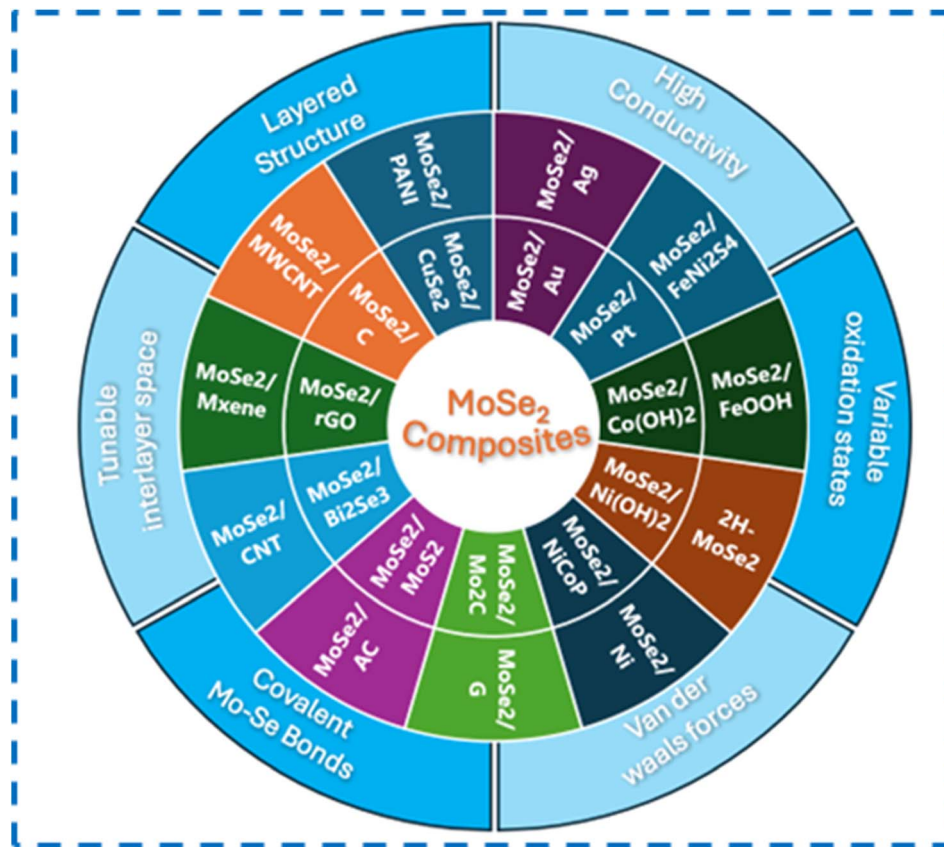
Layered Structure

High Conductivity

Variable oxidation states

Van der waals forces

Covalent Mo-Se Bonds

Tunable interlayer space

MoSe2/ PANI

MoSe2/ Ag

MoSe2/ FeNi2S4

MoSe2/ FeOOH

2H-MoSe2

MoSe2/ Ni

MoSe2/ G

MoSe2/ AC

MoSe2/ CNT

MoSe2/ Mxene

MoSe2/ MWCNT

MoSe2/ CuSe2

MoSe2/ Au

MoSe2/ Pt

MoSe2/ Co(OH)2

MoSe2/ Ni(OH)2

MoSe2/ NiCoP

MoSe2/ Mo2C

MoSe2/ MoS2

MoSe2/ Bi2Se3

MoSe2/ rGO

MoSe2/ C

$MoSe_2$ Composites